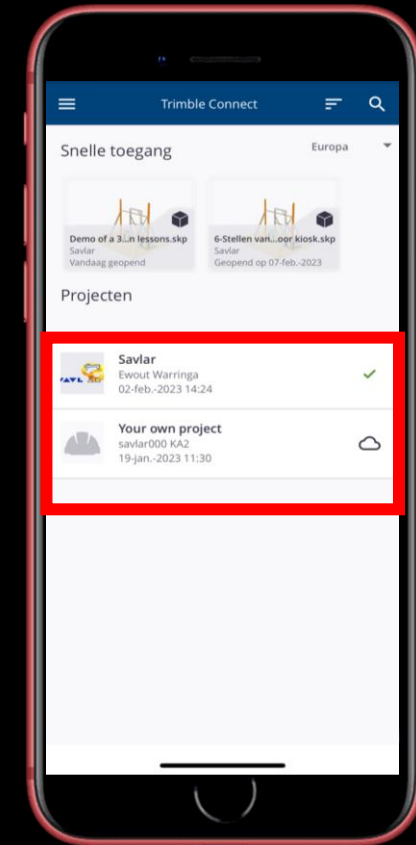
Trimble Connect

Snelle toegang

Europa

Demo of a 3...n lessons.skp
Savlar
Vandaag geopend

6-Stellen van...oor kiosk.skp
Savlar
Geopend op 07-feb.-2023

Projecten

Savlar
Ewout Warringa
02-feb.-2023 14:24

Your own project
savlar000 KA2
19-jan.-2023 11:30